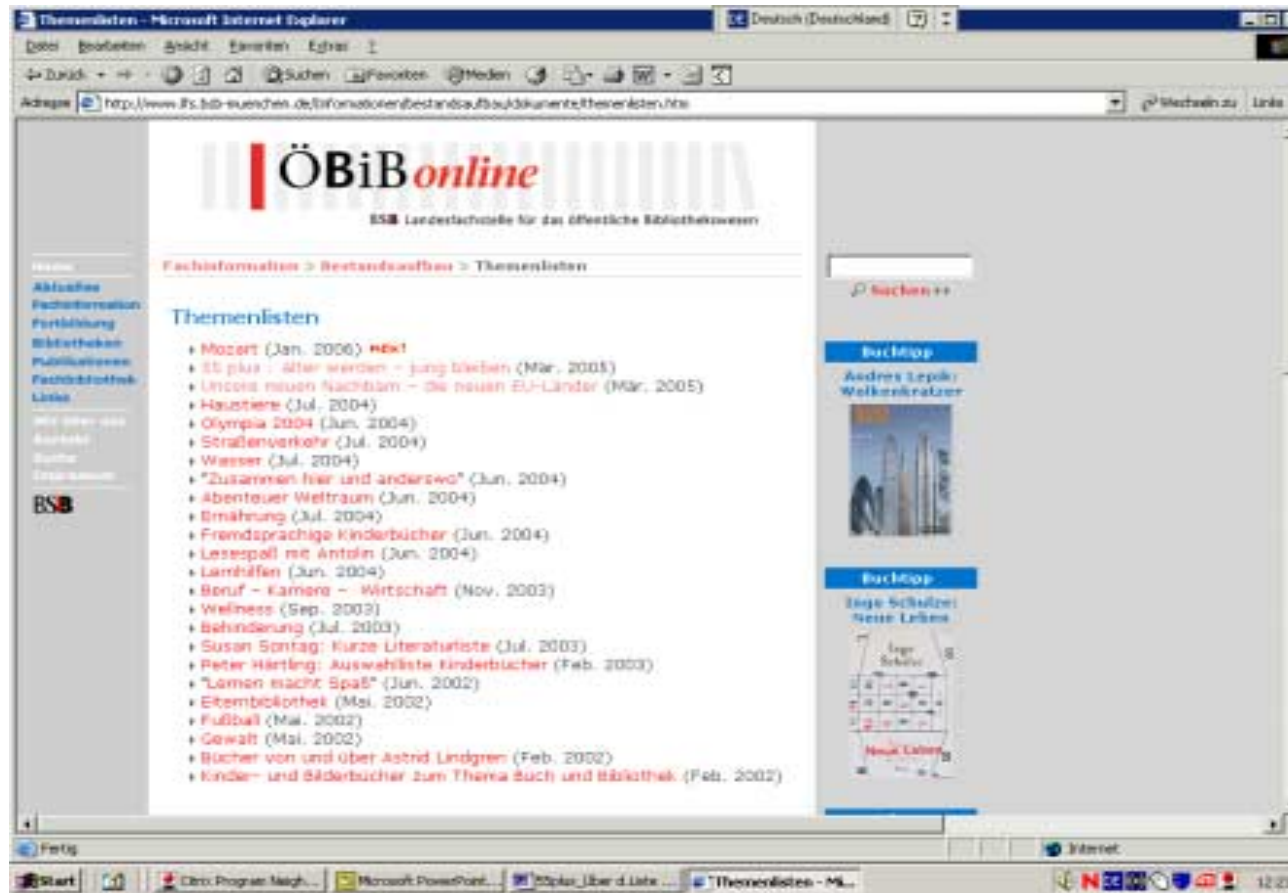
Themenlisten - Microsoft Internet Explorer
Deutsch (Deutschland)
Datei Bearbeiten Ansicht Favoriten Extras ?
Zurück Suchen Favoriten Medien
Adresse http://www.lfs.bsb-muenchen.de/informationen/bestandsaufbau/dokumente/themenlisten.htm
Wechseln zu Links

ÖBiB online
BSB Landesfachstelle für das öffentliche Bibliothekswesen

Home
Aktuelles
Fachinformation
Fortbildung
Bibliotheken
Publikationen
Fachbibliothek
Links
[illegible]
Kontakt
Suche
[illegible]
BSB

Fachinformation > Bestandsaufbau > Themenlisten

Themenlisten

Mozart (Jan. 2006) NEU!
55 plus - älter werden - jung bleiben (Mär. 2005)
Unsere neuen Nachbarn - die neuen EU-Länder (Mär. 2005)
Haustiere (Jul. 2004)
Olympia 2004 (Jun. 2004)
Straßenverkehr (Jul. 2004)
Wasser (Jul. 2004)
"Zusammen hier und anderswo" (Jun. 2004)
Abenteuer Weltraum (Jun. 2004)
Ernährung (Jul. 2004)
Fremdsprachige Kinderbücher (Jun. 2004)
Lesespaß mit Antolin (Jun. 2004)
Lernhilfen (Jun. 2004)
Beruf - Karriere - Wirtschaft (Nov. 2003)
Wellness (Sep. 2003)
Behinderung (Jul. 2003)
Susan Sontag: Kurze Literaturliste (Jul. 2003)
Peter Härtling: Auswahlliste Kinderbücher (Feb. 2003)
"Lernen macht Spaß" (Jun. 2002)
Elternbibliothek (Mai. 2002)
Fußball (Mai. 2002)
Gewalt (Mai. 2002)
Bücher von und über Astrid Lindgren (Feb. 2002)
Kinder- und Bilderbücher zum Thema Buch und Bibliothek (Feb. 2002)

Suchen ++

Buchtipp
Andres Lepik: Wolkenkratzer

Buchtipp
Inge Schulze: Neue Leben
Ingo Schulze
Neue Leben

Fertig
Internet
Start Citrix Program Neigh... Microsoft PowerPoint... 55plus_Über d.Liste ... Themenlisten - Mi...